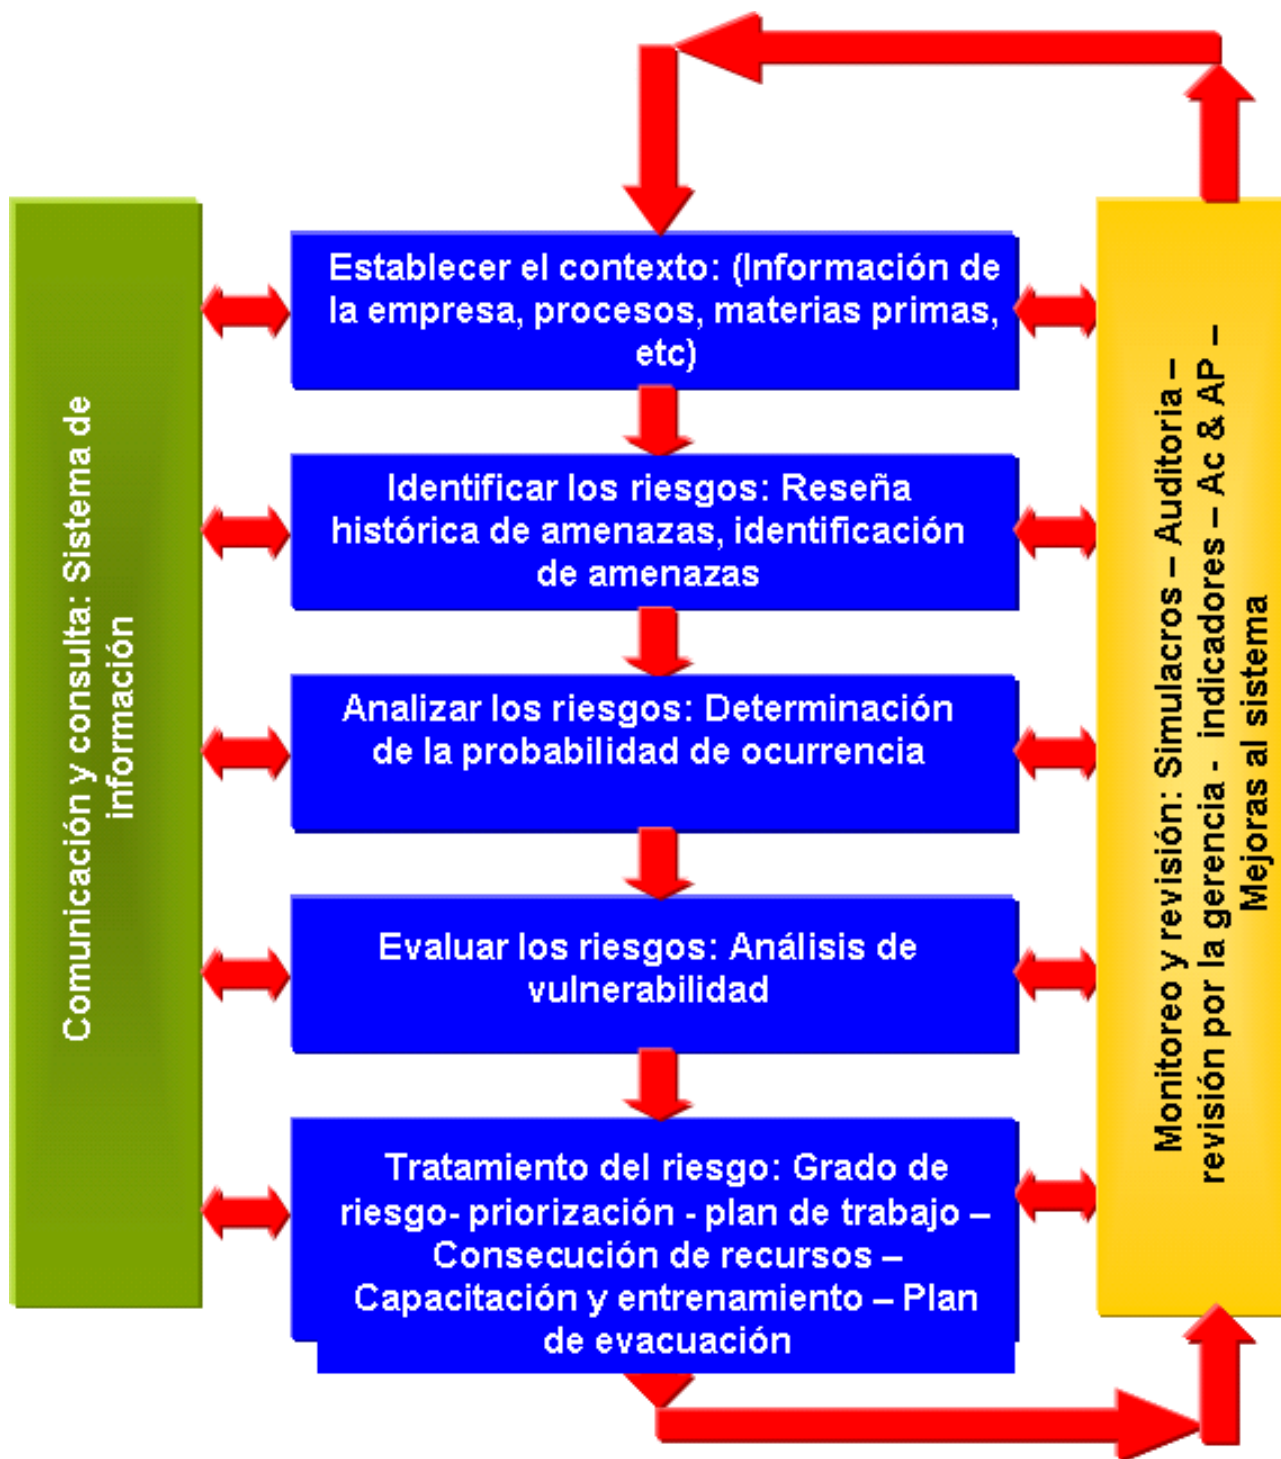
Comunicación y consulta: Sistema de información

Establecer el contexto: (Información de la empresa, procesos, materias primas, etc)

Identificar los riesgos: Reseña histórica de amenazas, identificación de amenazas

Analizar los riesgos: Determinación de la probabilidad de ocurrencia

Evaluar los riesgos: Análisis de vulnerabilidad

Tratamiento del riesgo: Grado de riesgo- priorización - plan de trabajo – Consecución de recursos – Capacitación y entrenamiento – Plan de evacuación

Monitoreo y revisión: Simulacros – Auditoria – revisión por la gerencia - indicadores – Ac & AP – Mejoras al sistema